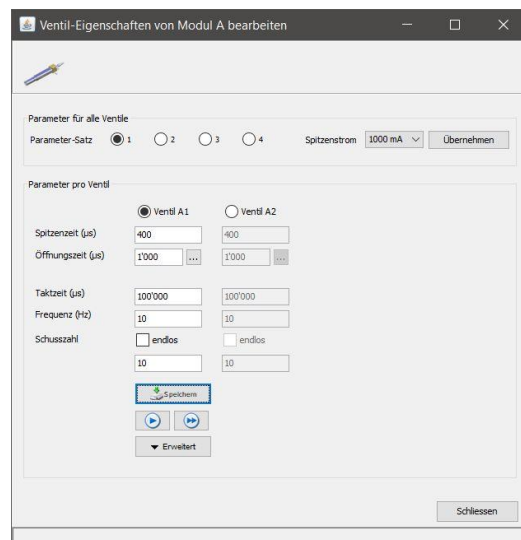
Ventil-Eigenschaften von Modul A bearbeiten

Parameter für alle Ventile
Parameter-Satz 1 2 3 4 Spitzenstrom 1000 mA Übernehmen

Parameter pro Ventil
Ventil A1 Ventil A2
Spitzenzeit (µs) 400 400
Öffnungszeit (µs) 1'000 ... 1'000 ...

Taktzeit (µs) 100'000 100'000
Frequenz (Hz) 10 10
Schusszahl endlos endlos
10 10
Speichern

Erweitert

Schliessen